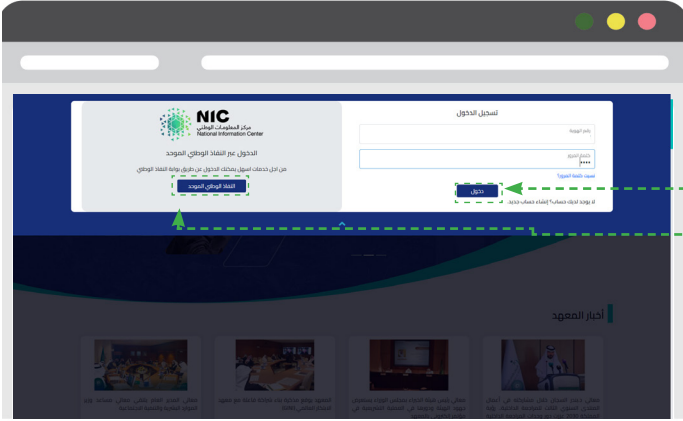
NIC
مركز المعلومات الوطني
National Information Center

الدخول عبر النفاذ الوطني الموحد

من اجل خدمات اسهل يمكنك الدخول عن طريق بوابة النفاذ الوطني

النفاذ الوطني الموحد

تسجيل الدخول

رقم الهوية

كلمة المرور

نسيت كلمة المرور؟

دخول

لا يوجد لديك حساب؟ إنشاء حساب جديد

أخبار المعهد

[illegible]